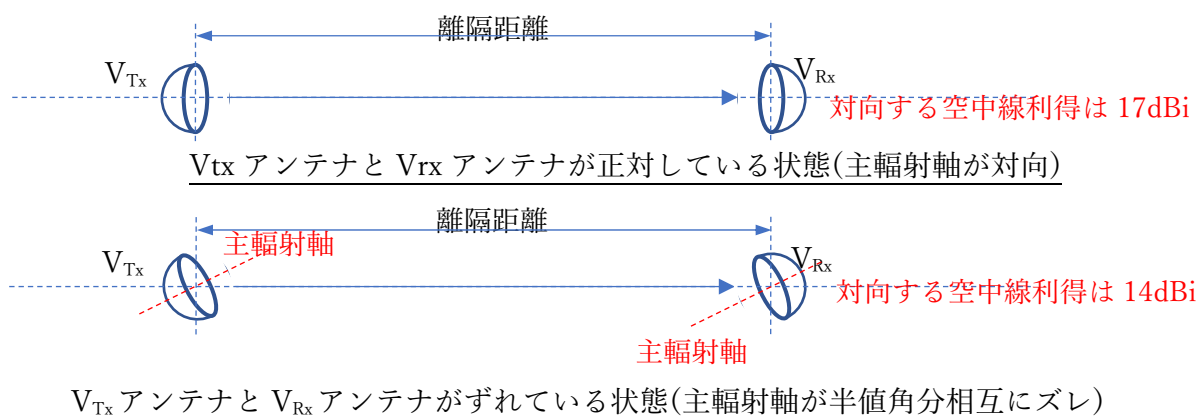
離隔距離

$V_{Tx}$

$V_{Rx}$

対向する空中線利得は 17dBi

Vtx アンテナと Vrx アンテナが正対している状態(主輻射軸が対向)

離隔距離

主輻射軸

$V_{Tx}$

$V_{Rx}$

対向する空中線利得は 14dBi

主輻射軸

$V_{Tx}$ アンテナと $V_{Rx}$ アンテナがずれている状態(主輻射軸が半値角分相互にズレ)